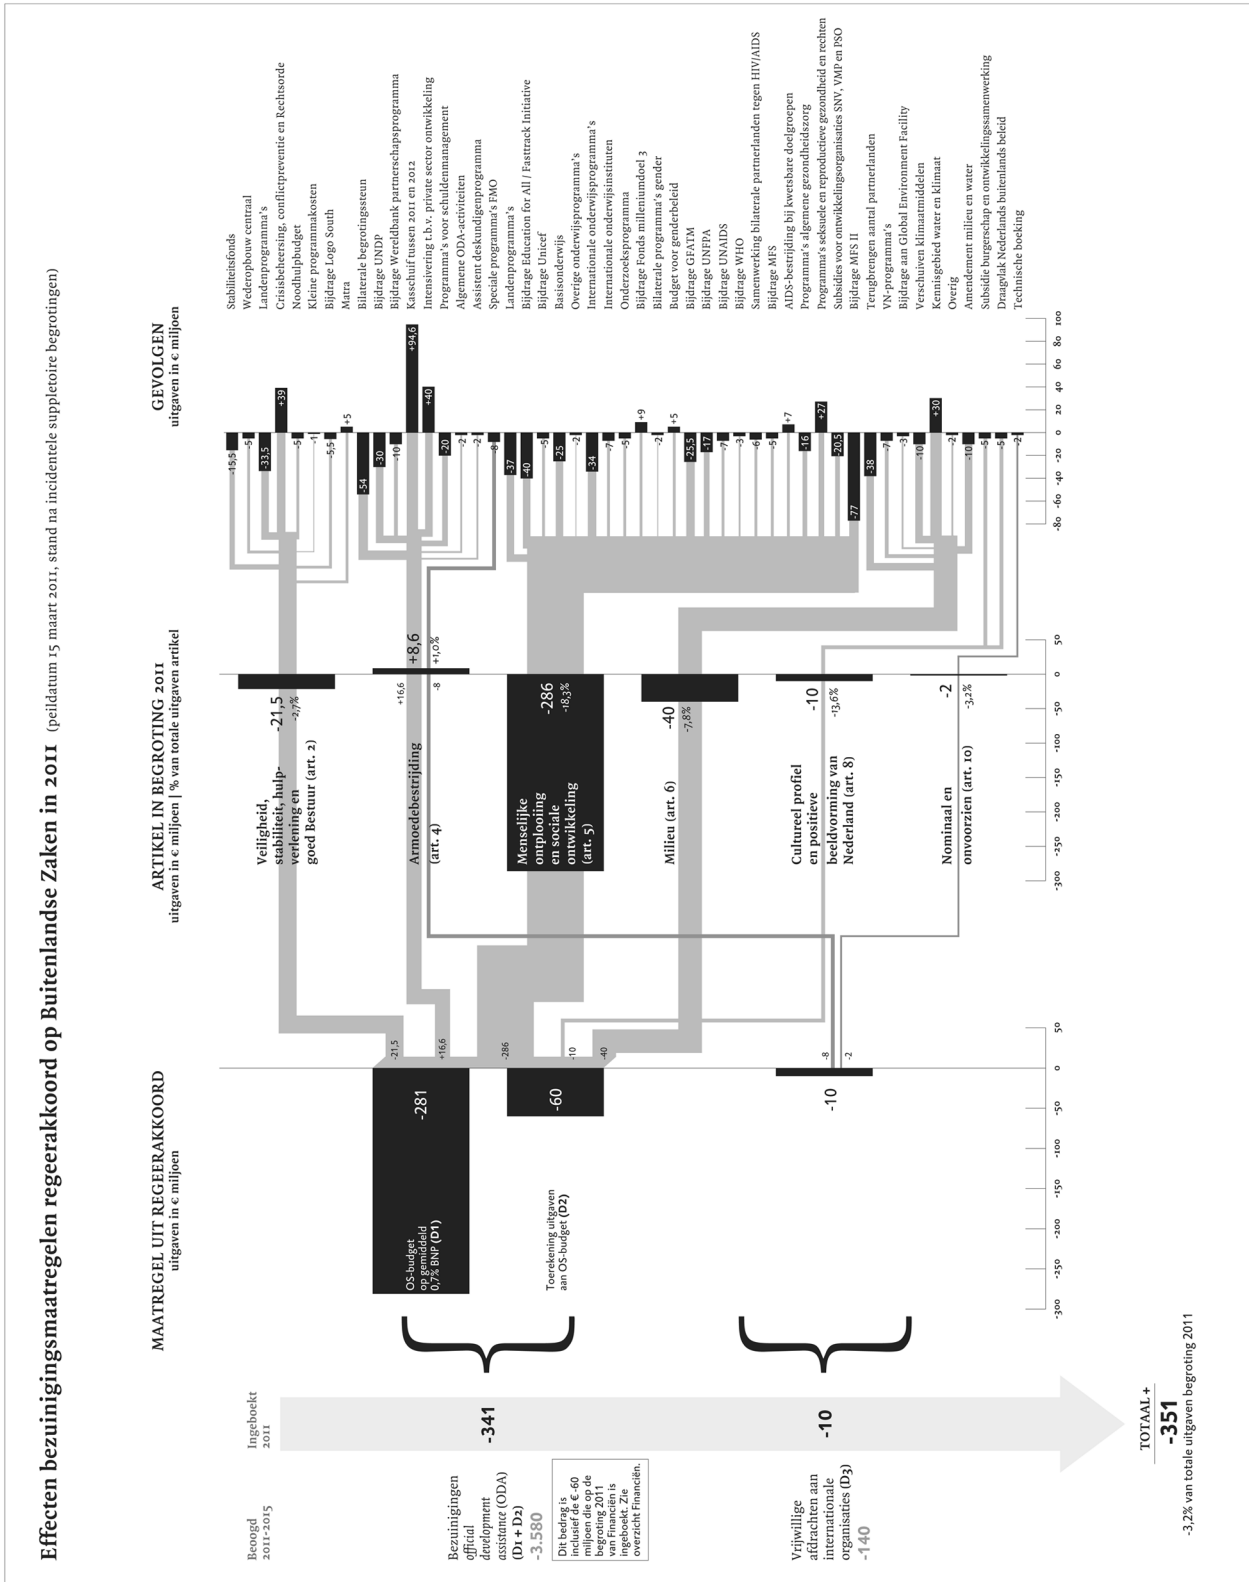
Effecten bezuinigingsmaatregelen regeerakkoord op Buitenlandse Zaken in 2011 (peildatum 15 maart 2011, stand na incidentele suppletoire begrotingen)

Beoogd 2011-2015

Ingeboekt 2011

Bezuinigingen official development assistance (ODA) (D1 + D2)
-3.580

Dit bedrag is inclusief de € 60 miljoen die op de begroting 2011 van Financiën is ingeboekt. Zie overzicht Financiën.

-341

Vrijwillige afdrachten aan internationale organisaties (D3)
-140

-10

TOTAAL +
-351
-3,2% van totale uitgaven begroting 2011

MAATREGEL UIT REGEERAKKOORD
uitgaven in € miljoen

OS-budget op gemiddeld 0,7% BNP (D1)
-281

Toerekening uitgaven aan OS-budget (D2)
-60

-10

-21,5
+16,6
-286
-10
-40
-8
-2

-300 -250 -200 -150 -100 -50 0 50

ARTIKEL IN BEGROTING 2011
uitgaven in € miljoen | % van totale uitgaven artikel

Veiligheid, stabiliteit, hulpverlening en goed Bestuur (art. 2)
-21,5
-2,7%

Armoedebestrijding (art. 4)
+8,6
+1,0%
+16,6
-8

Menselijke ontplooiing en sociale ontwikkeling (art. 5)
-286
-18,3%

Milieu (art. 6)
-40
-7,8%

Cultureel profiel en positieve beeldvorming van Nederland (art. 8)
-10
-13,6%

Nominaal en onvoorzien (art. 10)
-2
-3,2%

-300 -250 -200 -150 -100 -50 0 50

GEVOLGEN
uitgaven in € miljoen

-80 -60 -40 -20 0 20 40 60 80 100

Stabiliteitsfonds -15,5
Wederopbouw centraal -5
Landenprogramma's -33,5
Crisisbeheersing, conflictpreventie en Rechtsorde +39
Noodhulpbudget -5
Kleine programmakosten -1
Bijdrage Logo South -5,5
Matra +5
Bilaterale begrotingssteun -54
Bijdrage UNDP -30
Bijdrage Wereldbank partnerschapsprogramma -10
Kasschuif tussen 2011 en 2012 +94,6
Intensivering t.b.v. private sector ontwikkeling +40
Programma's voor schuldenmanagement -20
Algemene ODA-activiteiten -2
Assistent deskundigenprogramma -2
Speciale programma's FMO -8
Landenprogramma's -37
Bijdrage Education for All / Fasttrack Initiative -40
Bijdrage Unicef -5
Basisonderwijs -25
Overige onderwijsprogramma's -5
Internationale onderwijsprogramma's -2
Internationale onderwijsinstituten -34
Onderzoeksprogramma -7
Bijdrage Fonds millenniumdoel 3 -5
Bilaterale programma's gender +9
Budget voor genderbeleid -2
Bijdrage GFATM +5
Bijdrage UNFPA -25,5
Bijdrage UNAIDS -17
Bijdrage WHO -7
Samenwerking bilaterale partnerlanden tegen HIV/AIDS -3
Bijdrage MFS -6
AIDS-bestrijding bij kwetsbare doelgroepen -5
Programma's algemene gezondheidszorg +7
Programma's seksuele en reproductieve gezondheid en rechten -16
Subsidies voor ontwikkelingsorganisaties SNV, VMP en PSO +27
Bijdrage MFS II -20,5
Terugbrengen aantal partnerlanden -77
VN-programma's -38
Bijdrage aan Global Environment Facility -7
Verschuiven klimaatmiddelen -3
Kennisgebied water en klimaat -10
Overig +30
Amendement milieu en water -2
Subsidie burgerschap en ontwikkelingssamenwerking -10
Draagvlak Nederlands buitenlands beleid -5
Technische boeking -5
-2